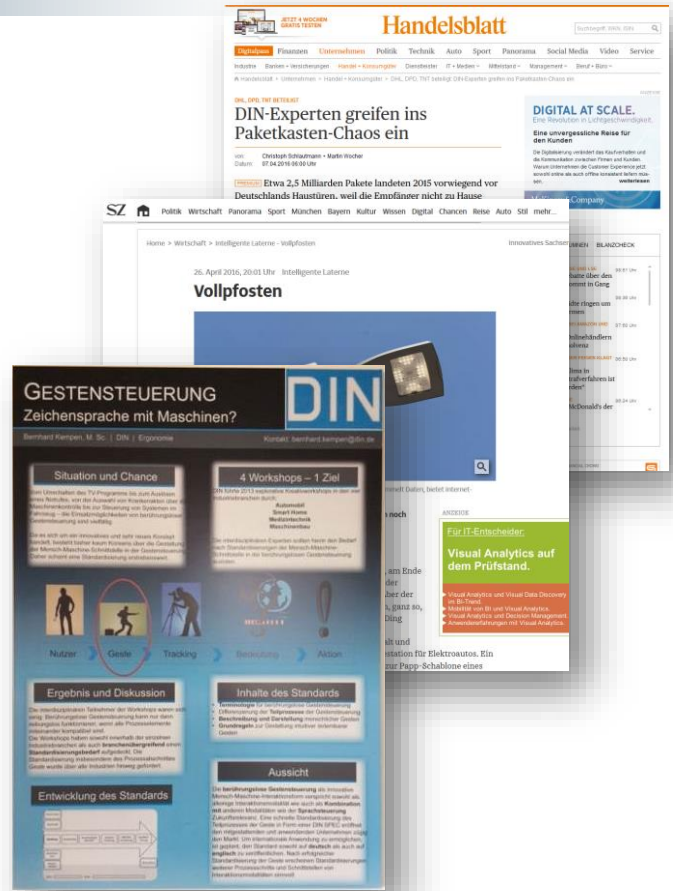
JETZT 4 WOCHEN GRATIS TESTEN

Handelsblatt

Digitalpass Finanzen Unternehmen Politik Technik Auto Sport Panorama Social Media Video Service

DHL, DPD, TNT BETEILIGT

DIN-Experten greifen ins Paketkasten-Chaos ein

von: Christoph Schlautmann + Martin Wocher
Datum: 07.04.2016 06:00 Uhr

PREMIUM Etwa 2,5 Milliarden Pakete landeten 2015 vorwiegend vor Deutschlands Haustüren, weil die Empfänger nicht zu Hause

DIGITAL AT SCALE.
Eine Revolution in Lichtgeschwindigkeit.

Eine unvergessliche Reise für den Kunden

SZ Politik Wirtschaft Panorama Sport München Bayern Kultur Wissen Digital Chancen Reise Auto Stil mehr...

Home > Wirtschaft > Intelligente Laterne - Vollpfosten

26. April 2016, 20:01 Uhr Intelligente Laterne

Vollpfosten

DIN

Für IT-Entscheider:
Visual Analytics auf dem Prüfstand.

GESTENSTEUERUNG
Zeichensprache mit Maschinen?

Bernhard Kempen, M. Sc. | DIN | Ergonomie

Kontakt: bernhard.kempen@din.de

Situation und Chance

4 Workshops – 1 Ziel

Automobil
Smart Home
Medizintechnik
Maschinenbau

Nutzer Geste Tracking Bedeutung Aktion

Ergebnis und Diskussion

Inhalte des Standards

Entwicklung des Standards

Aussicht